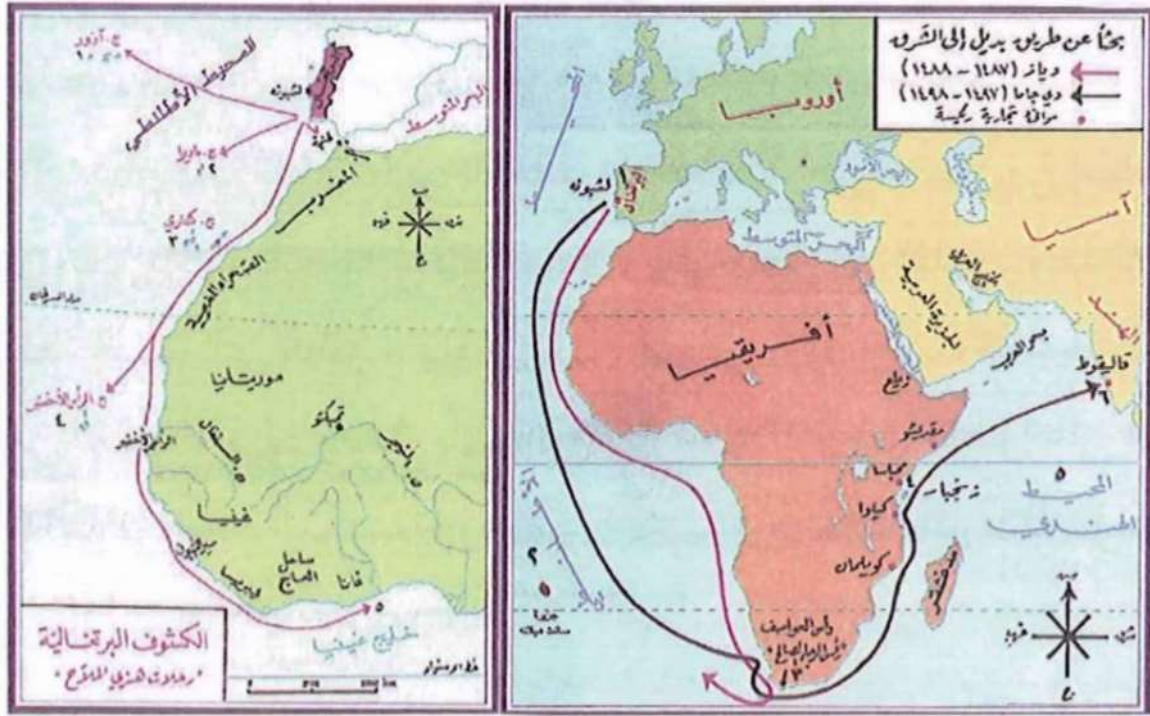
ج. آزور
١٠
المحيط الأطلسي
لشبونة
البرتغال
البحر المتوسط
ج. ماديرا
٢
سبتة
المغرب
ش
غ
ق
ج
ج. كناري
٣
الصحراء الغربية
موريتانيا
الرأس الأخضر
٤
تمبكتو
السنغال
النيجر
غينيا
سيراليون
ساحل العاج
غانا
ليبيريا
٥
خليج غينيا
الكشوف البرتغالية
"رحلات هنري الملاح"

بحثاً عن طريق بديل إلى الشرق
دياز (١٤٨٧ - ١٤٨٨)
دي جاما (١٤٩٧ - ١٤٩٨)
مراكز تجارية رئيسية
أوروبا
البحر الأسود
لشبونة
البرتغال
البحر المتوسط
آسيا
شبه الجزيرة العربية
الخليج العربي
بحر العرب
الهند
قاليقوط
٦
أفريقيا
زيلع
مقديشو
ممباسا
زنجبار
كيلوا
موزمبيق
كويليمان
مدغشقر
المحيط الهندي
٥
٤
رأس العواصف
(رأس الرجاء الصالح)
٣
٢
١
ش
غ
ق
ج